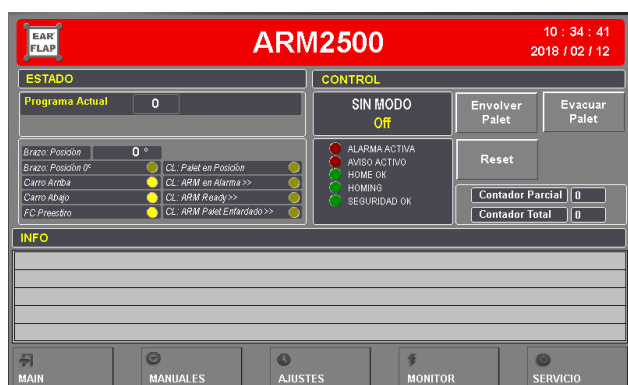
EAR FLAP

ARM2500

10 : 34 : 41
2018 / 02 / 12

ESTADO

CONTROL

Programa Actual
0

SIN MODO
Off

Envolver Palet

Evacuar Palet

Brazo: Posición
0 °

Brazo: Posición 0º
CL: Palet en Posición
Carro Arriba
CL: ARM en Alarma >>
Carro Abajo
CL: ARM Ready >>
FC Preestiro
CL: ARM Palet Enfardado >>

ALARMA ACTIVA
AVISO ACTIVO
HOME OK
HOMING
SEGURIDAD OK

Reset

Contador Parcial
0
Contador Total
0

INFO

MAIN
MANUALES
AJUSTES
MONITOR
SERVICIO